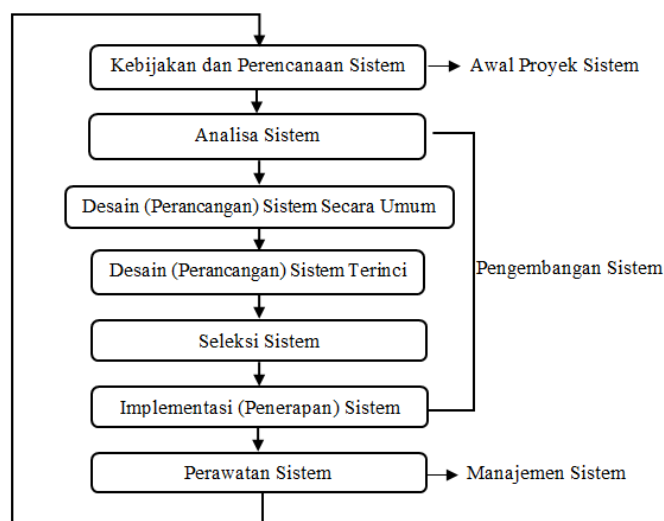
Kebijakan dan Perencanaan Sistem

Awal Proyek Sistem

Analisa Sistem

Desain (Perancangan) Sistem Secara Umum

Desain (Perancangan) Sistem Terinci

Pengembangan Sistem

Seleksi Sistem

Implementasi (Penerapan) Sistem

Perawatan Sistem

Manajemen Sistem